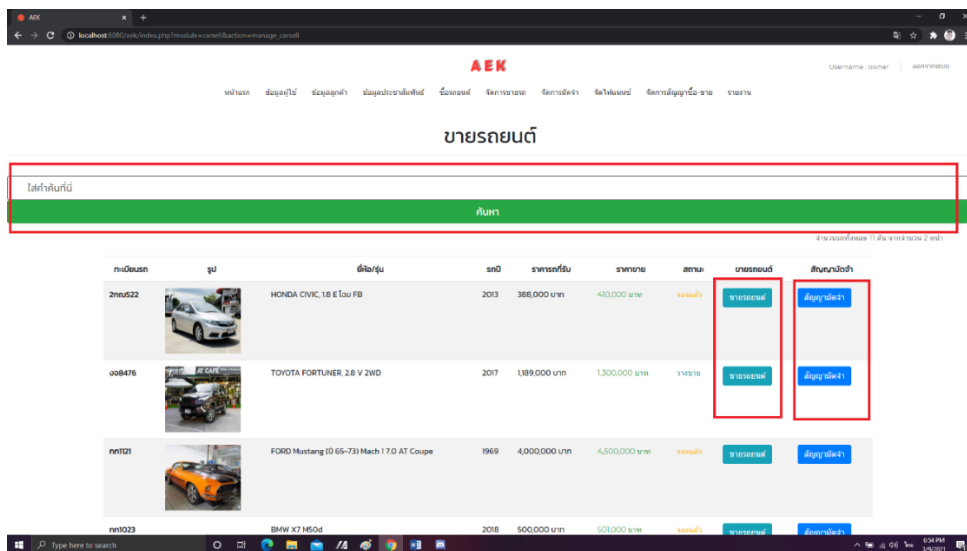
AEK

localhost:8080/aek/index.php?module=carsell&action=manage_carsell

AEK

Username : owner | ออกจากระบบ

หน้าแรก ข้อมูลผู้ใช้ ข้อมูลลูกค้า ข้อมูลประชาสัมพันธ์ ซื้อรถยนต์ จัดการขายรถ จัดการมัดจำ จัดไฟแนนซ์ จัดการสัญญาซื้อ-ขาย รายงาน

ขายรถยนต์

ใส่คำค้นที่นี่

ค้นหา

จำนวนรถทั้งหมด 11 คัน จากจำนวน 2 หน้า

| ทะเบียนรถ | รูป | ยี่ห้อ/รุ่น | รถปี | ราคารถที่รับ | ราคาขาย | สถานะ | ขายรถยนต์ | สัญญามัดจำ |
|---|---|---|---|---|---|---|---|---|
| 2กฌ522 | | HONDA CIVIC, 1.8 E โฉม FB | 2013 | 388,000 บาท | 410,000 บาท | จองแล้ว | ขายรถยนต์ | สัญญามัดจำ |
| งอ8476 | | TOYOTA FORTUNER, 2.8 V 2WD | 2017 | 1,189,000 บาท | 1,300,000 บาท | วางขาย | ขายรถยนต์ | สัญญามัดจำ |
| กก1121 | | FORD Mustang (ปี 65-73) Mach 1 7.0 AT Coupe | 1969 | 4,000,000 บาท | 4,500,000 บาท | จองแล้ว | ขายรถยนต์ | สัญญามัดจำ |
| กก1023 | | BMW X7 M50d | 2018 | 500,000 บาท | 501,000 บาท | จองแล้ว | ขายรถยนต์ | สัญญามัดจำ |

Type here to search

6:04 PM
3/9/2021